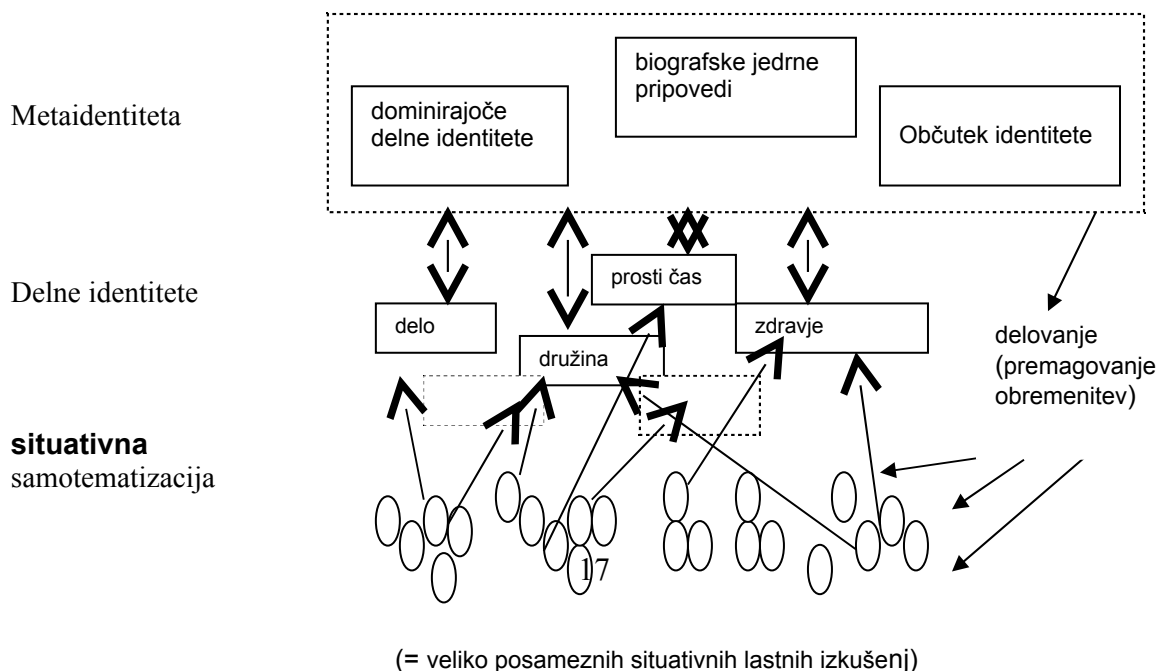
Metaidentiteta

dominirajoče delne identitete

biografske jedrne pripovedi

Občutek identitete

Delne identitete

prosti čas

delo

zdravje

družina

delovanje (premagovanje obremenitev)

**situativna** samotematizacija

17

(= veliko posameznih situativnih lastnih izkušenj)